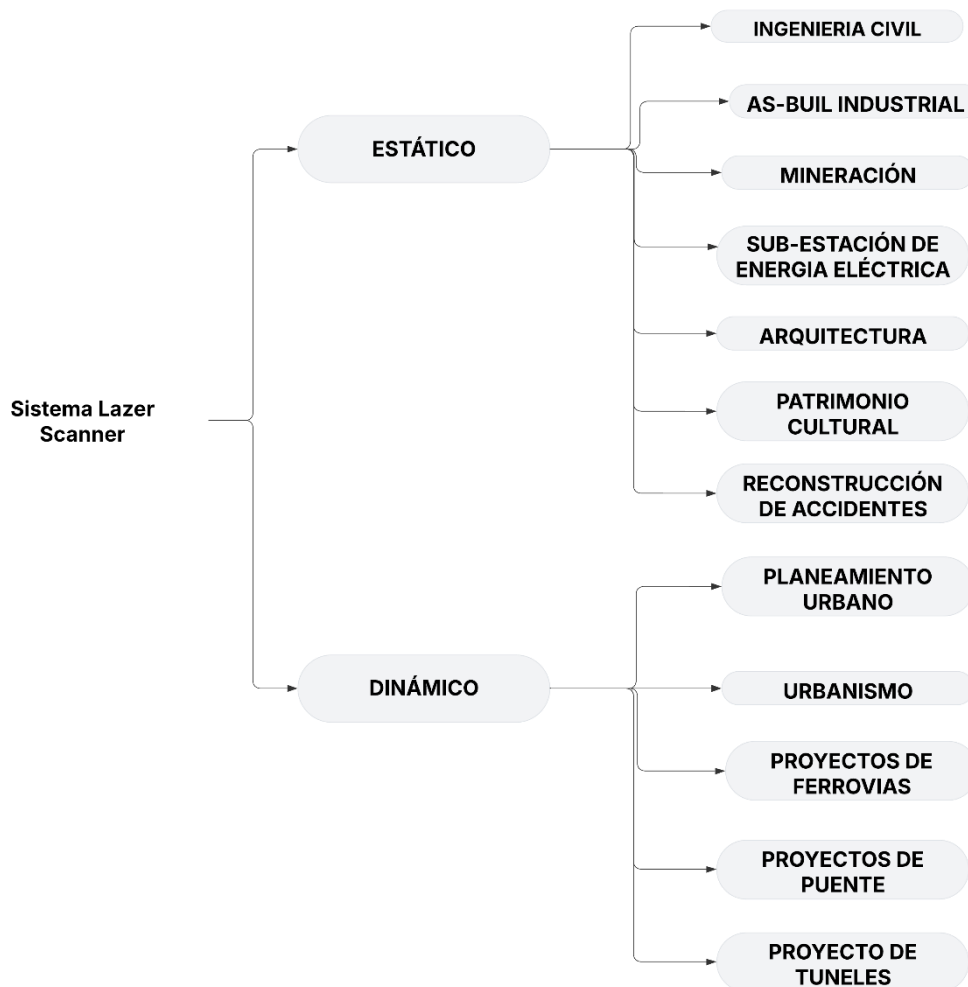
Sistema Lazer Scanner

ESTÁTICO

INGENIERIA CIVIL

AS-BUIL INDUSTRIAL

MINERACIÓN

SUB-ESTACIÓN DE ENERGIA ELÉCTRICA

ARQUITECTURA

PATRIMONIO CULTURAL

RECONSTRUCCIÓN DE ACCIDENTES

DINÁMICO

PLANEAMIENTO URBANO

URBANISMO

PROYECTOS DE FERROVIAS

PROYECTOS DE PUENTE

PROYECTO DE TUNELES